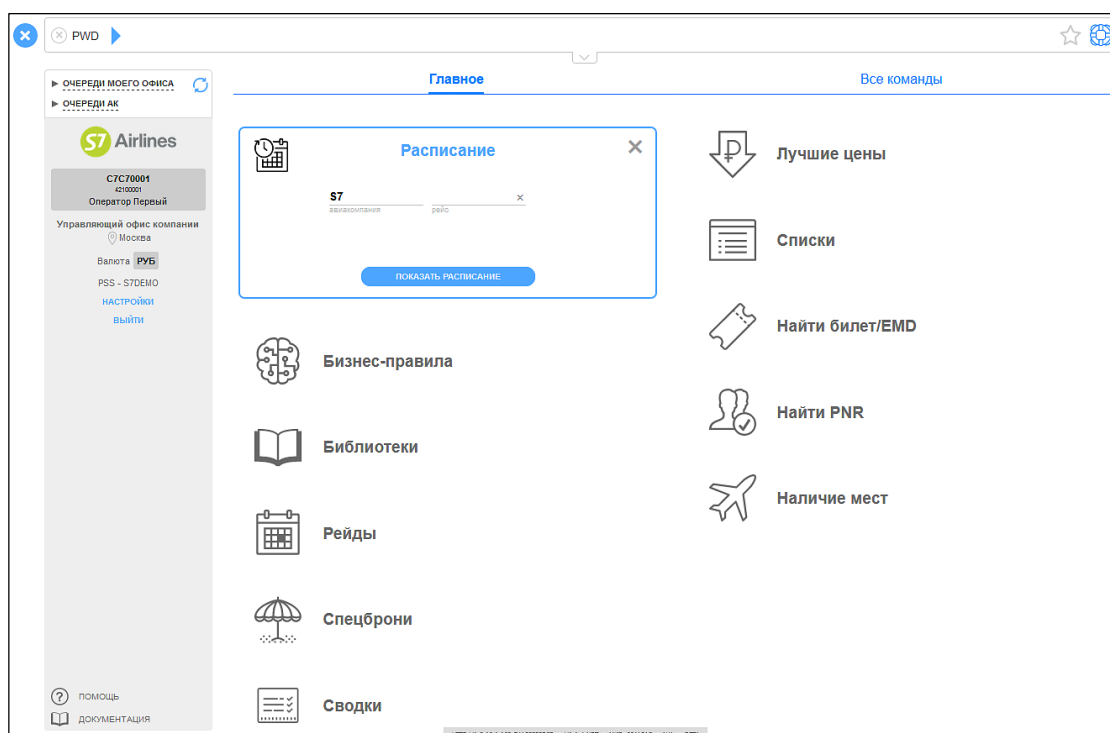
PWD

ОЧЕРЕДИ МОЕГО ОФИСА
ОЧЕРЕДИ АК

S7 Airlines

C7C70001
42100001
Оператор Первый

Управляющий офис компании
Москва

Валюта РУБ

PSS - S7DEMO
НАСТРОЙКИ
ВЫЙТИ

ПОМОЩЬ
ДОКУМЕНТАЦИЯ

Главное
Все команды

Расписание

S7
авиакомпания
рейс

ПОКАЗАТЬ РАСПИСАНИЕ

Бизнес-правила

Библиотеки

Рейды

Спецброни

Сводки

Лучшие цены

Списки

Найти билет/EMD

Найти PNR

Наличие мест

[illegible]